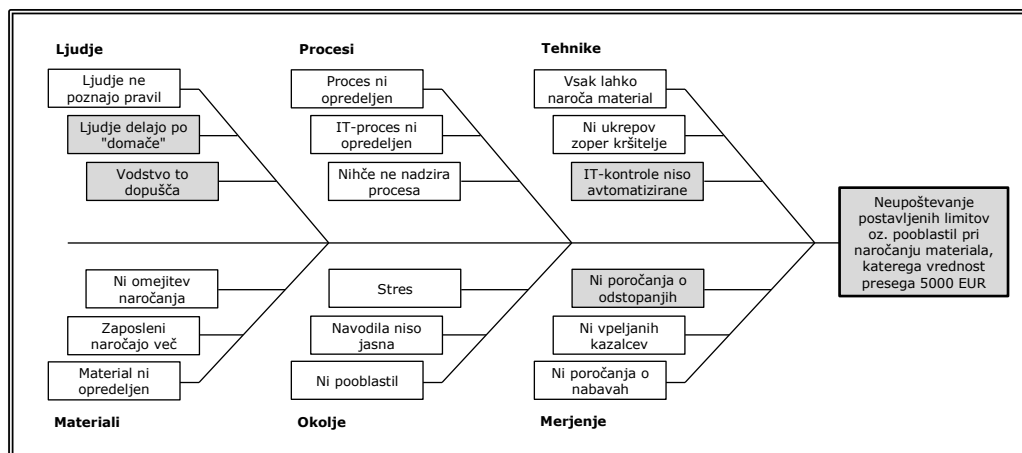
Ljudje

Ljudje ne poznajo pravil

Ljudje delajo po "domače"

Vodstvo to dopušča

Procesi

Proces ni opredeljen

IT-proces ni opredeljen

Nihče ne nadzira procesa

Tehnike

Vsak lahko naroča material

Ni ukrepov zoper kršitelje

IT-kontrole niso avtomatizirane

Neupoštevanje postavljenih limitov oz. pooblastil pri naročanju materiala, katerega vrednost presega 5000 EUR

Ni omejitev naročanja

Zaposleni naročajo več

Material ni opredeljen

Materiali

Stres

Navodila niso jasna

Ni pooblastil

Okolje

Ni poročanja o odstopanjih

Ni vpeljanih kazalcev

Ni poročanja o nabavah

Merjenje